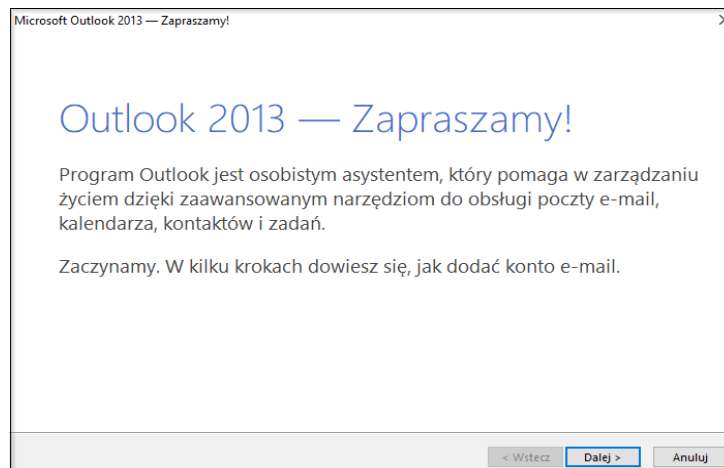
Microsoft Outlook 2013 — Zapraszamy!

Outlook 2013 — Zapraszamy!

Program Outlook jest osobistym asystentem, który pomaga w zarządzaniu życiem dzięki zaawansowanym narzędziom do obsługi poczty e-mail, kalendarza, kontaktów i zadań.

Zaczynamy. W kilku krokach dowiesz się, jak dodać konto e-mail.

< Wstecz | Dalej > | Anuluj